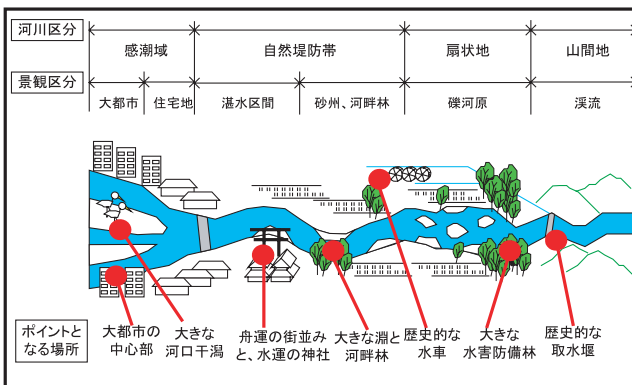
| 河川区分 | 感潮域 | | 自然堤防帯 | | 扇状地 | 山間地 |
|---|---|---|---|---|---|---|
| 景観区分 | 大都市 | 住宅地 | 湛水区間 | 砂州、河畔林 | 礫河原 | 渓流 |

ポイントとなる場所

大都市の中心部

大きな河口干潟

舟運の街並みと、水運の神社

大きな淵と河畔林

歴史的な水車

大きな水害防備林

歴史的な取水堰